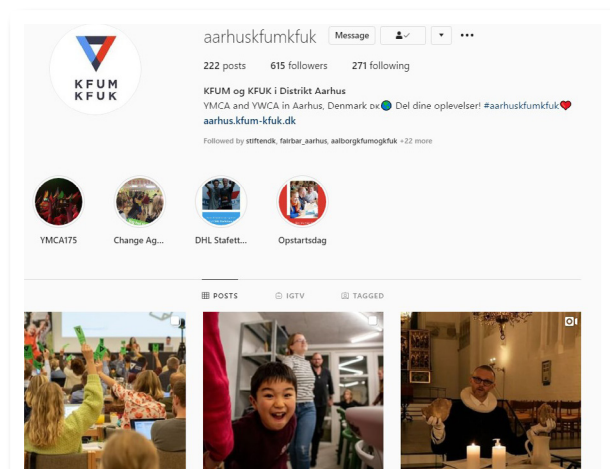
KFUM KFUK

aarhuskfumkfuk Message

222 posts 615 followers 271 following

KFUM og KFUK i Distrikt Aarhus

YMCA and YWCA in Aarhus, Denmark DK🌍 Del dine oplevelser! #aarhuskfumkfuk❤️

aarhus.kfum-kfuk.dk

Followed by stiftendk, fairbar_aarhus, aalborgkfumogkfuk +22 more

YMCA175

Change Ag...

DHL Stafett...

Opstartsdag

POSTS

IGTV

TAGGED